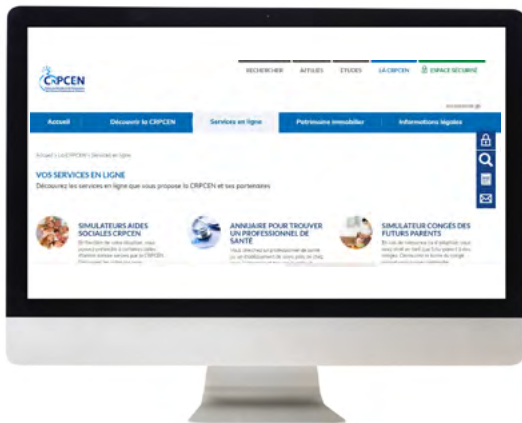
CRPCEN

RECHERCHER AFFILIÉS ÉTUDES LA CRPCEN ESPACE SÉCURISÉ

Accueil Découvrir la CRPCEN Services en ligne Patrimoine immobilier Informations légales

Accueil > La CRPCEN > Services en ligne

VOS SERVICES EN LIGNE

Découvrez les services en ligne que vous propose la CRPCEN et ses partenaires

SIMULATEURS AIDES SOCIALES CRPCEN

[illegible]

ANNUAIRE POUR TROUVER UN PROFESSIONNEL DE SANTÉ

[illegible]

SIMULATEUR CONGÉS DES FUTURS PARENTS

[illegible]